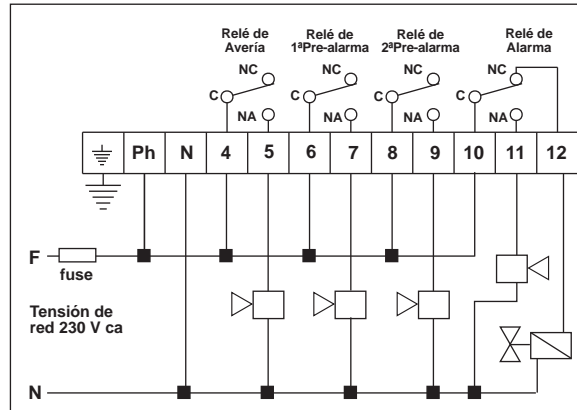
Relé de Avería

Relé de 1ªPre-alarma

Relé de 2ªPre-alarma

Relé de Alarma

NC
C
NA

NC
C
NA

NC
C
NA

NC
C
NA

| ⏚ | Ph | N | 4 | 5 | 6 | 7 | 8 | 9 | 10 | 11 | 12 |
|---|---|---|---|---|---|---|---|---|---|---|---|

F

fuse

Tensión de red 230 V ca

N